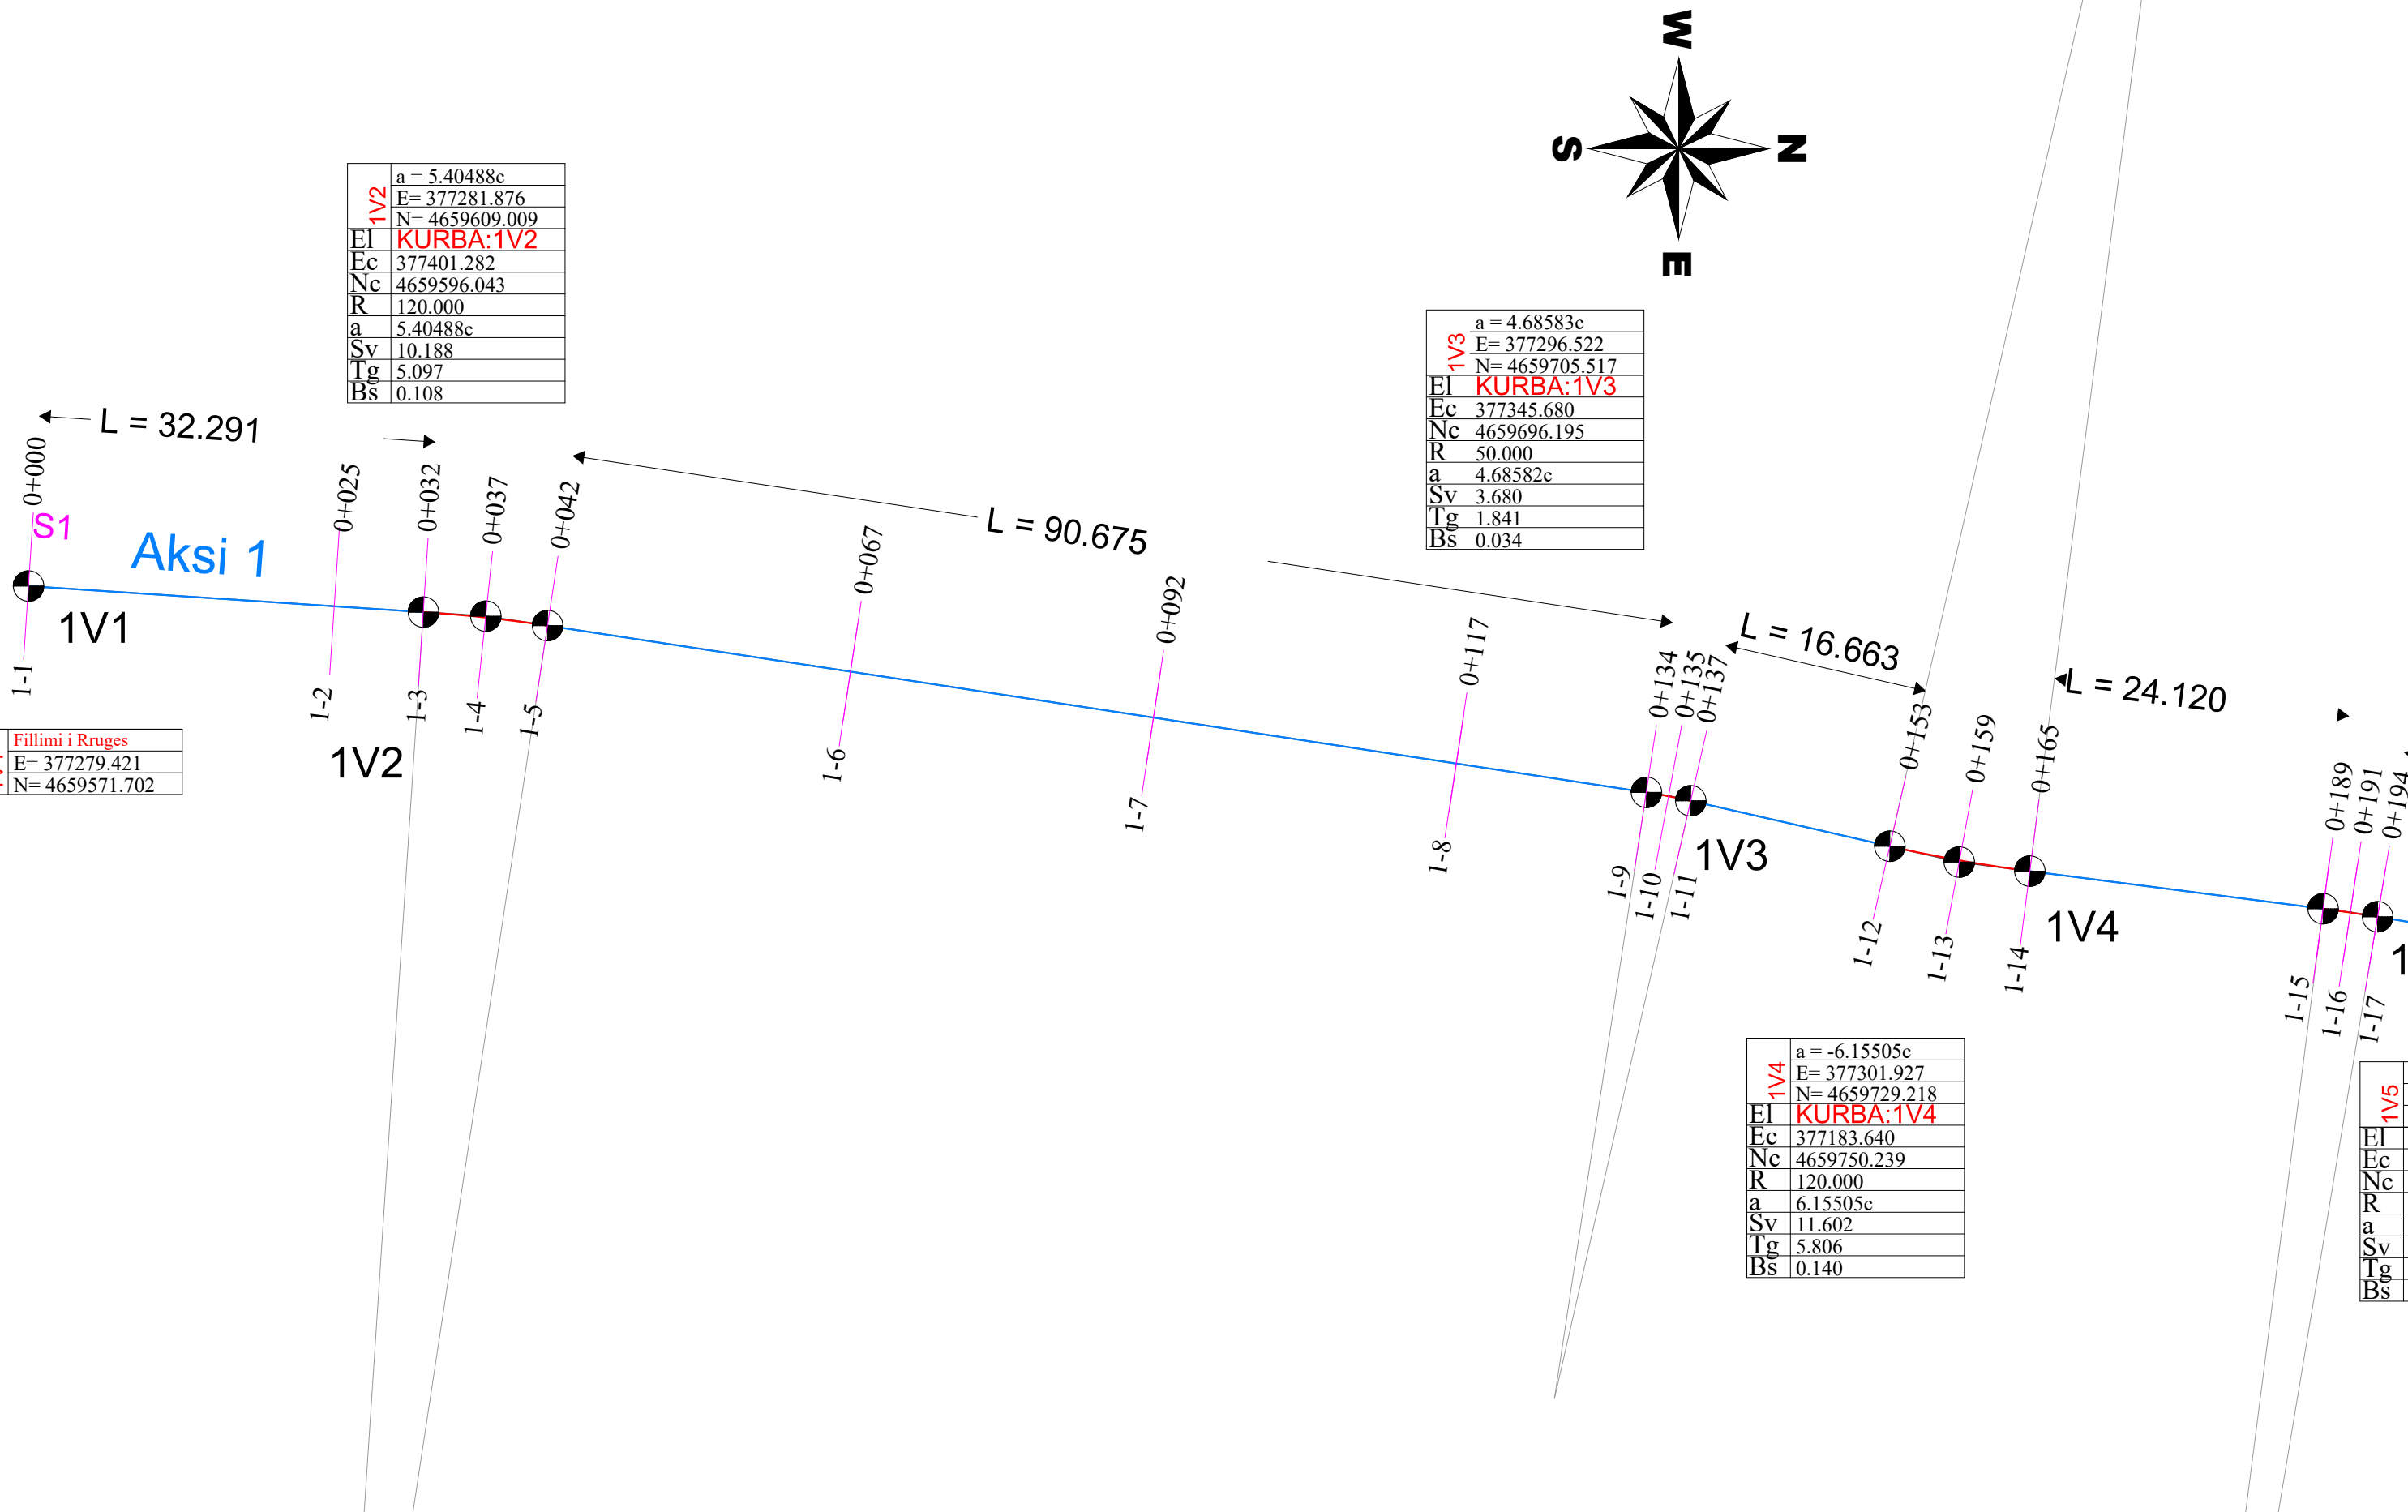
W
S
N
E

| 1V2 | a = 5.40488c |
|---|---|
| | E= 377281.876 |
| | N= 4659609.009 |
| El | KURBA:1V2 |
| Ec | 377401.282 |
| Nc | 4659596.043 |
| R | 120.000 |
| a | 5.40488c |
| Sv | 10.188 |
| Tg | 5.097 |
| Bs | 0.108 |

| 1V3 | a = 4.68583c |
|---|---|
| | E= 377296.522 |
| | N= 4659705.517 |
| El | KURBA:1V3 |
| Ec | 377345.680 |
| Nc | 4659696.195 |
| R | 50.000 |
| a | 4.68582c |
| Sv | 3.680 |
| Tg | 1.841 |
| Bs | 0.034 |

L = 32.291

L = 90.675

L = 16.663

L = 24.120

0+000
S1
Aksi 1
0+025
0+032
0+037
0+042
0+067
0+092
0+117
0+134
0+135
0+137
0+153
0+159
0+165
0+189
0+191
0+194

1V1
1V2
1V3
1V4

1-1
1-2
1-3
1-4
1-5
1-6
1-7
1-8
1-9
1-10
1-11
1-12
1-13
1-14
1-15
1-16
1-17

| Fillimi i Rruges |
|---|
| E= 377279.421 |
| N= 4659571.702 |

| 1V4 | a = -6.15505c |
|---|---|
| | E= 377301.927 |
| | N= 4659729.218 |
| El | KURBA:1V4 |
| Ec | 377183.640 |
| Nc | 4659750.239 |
| R | 120.000 |
| a | 6.15505c |
| Sv | 11.602 |
| Tg | 5.806 |
| Bs | 0.140 |

1V5
El
Ec
Nc
R
a
Sv
Tg
Bs